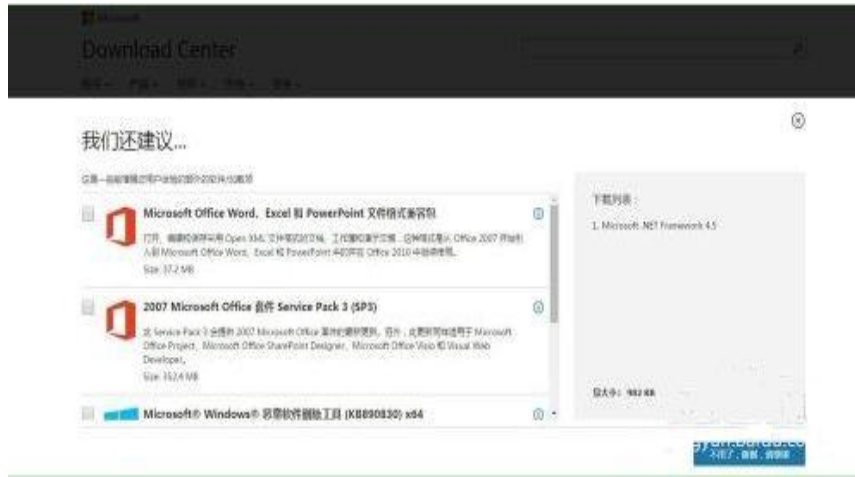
Microsoft

Download Center

我们还建议...

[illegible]

Microsoft Office Word、Excel 和 PowerPoint 文件格式兼容包

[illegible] Office 2007 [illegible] Microsoft Office Word、Excel 和 PowerPoint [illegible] Office 2010 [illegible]

Size: 37.2 MB

2007 Microsoft Office 套件 Service Pack 3 (SP3)

此 Service Pack 3 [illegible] 2007 Microsoft Office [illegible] Microsoft Office Project、Microsoft Office SharePoint Designer、Microsoft Office Visio 和 Visual Web Developer。

Size: 352.4 MB

Microsoft® Windows® 恶意软件删除工具 (KB890830) x64

下载列表：

1. Microsoft .NET Framework 4.5

总大小：982 KB

不用了，谢谢，请继续

jingyan.baidu.com